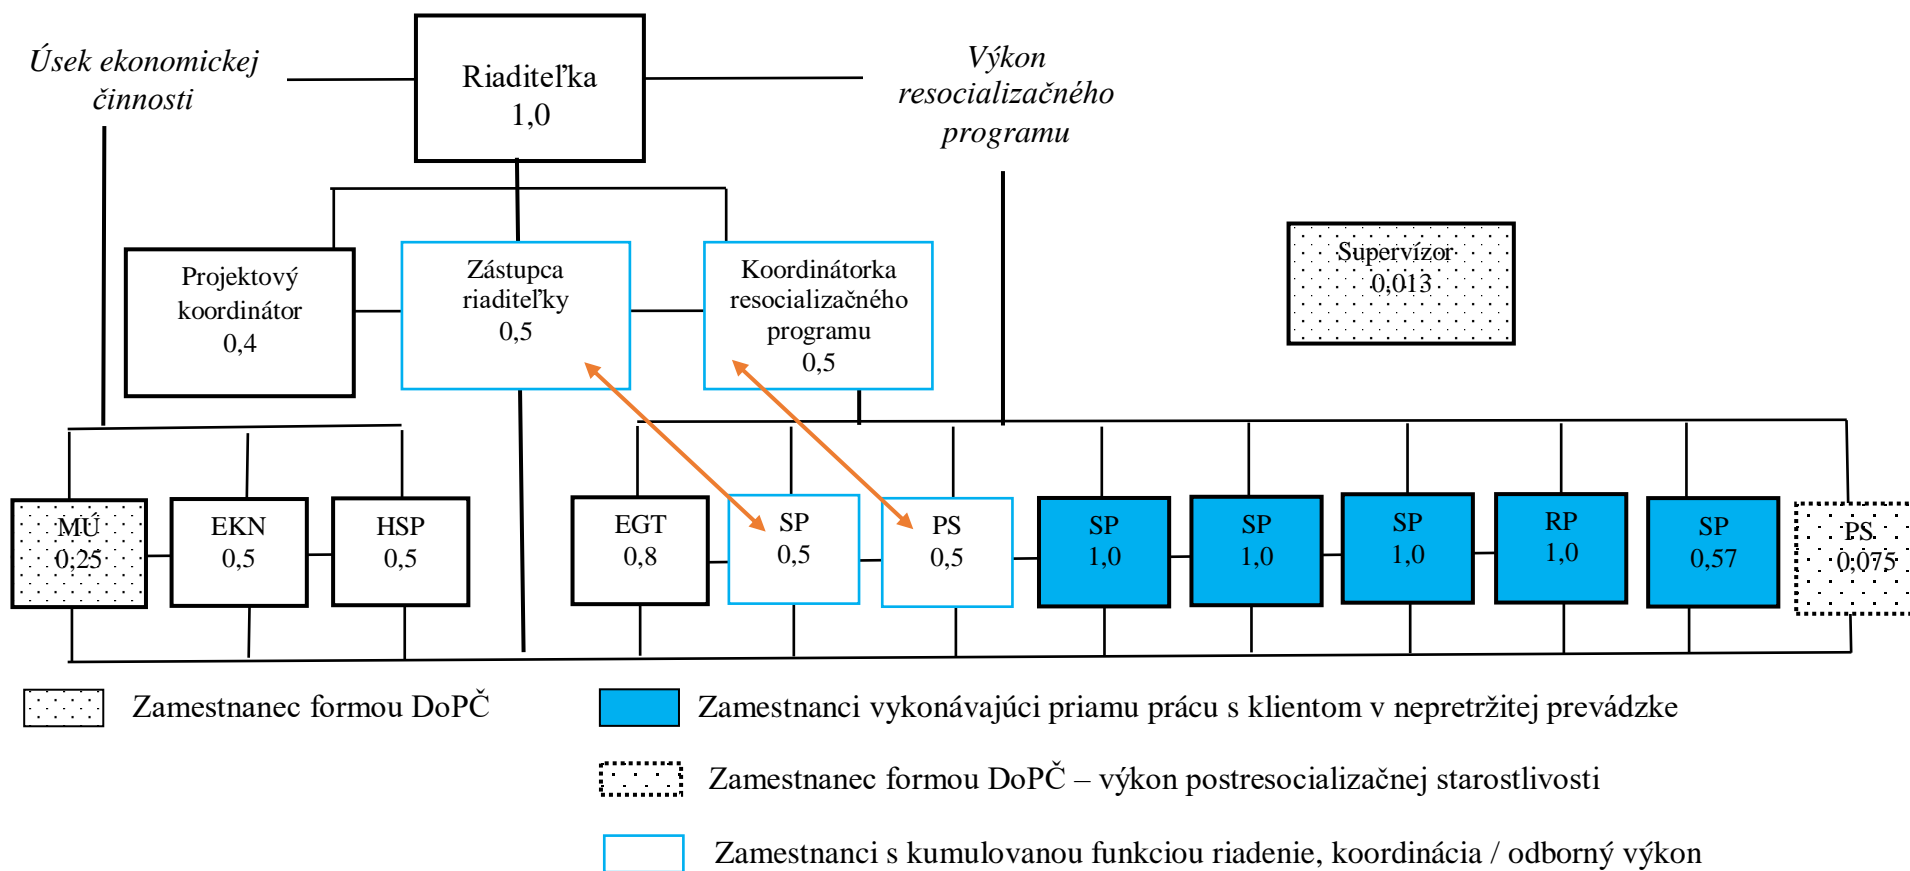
Úsek ekonomickej činnosti

Riaditeľka
1,0

Výkon resocializačného programu

Projektový koordinátor
0,4

Zástupca riaditeľky
0,5

Koordinátorka resocializačného programu
0,5

Supervízor
0,013

MÚ
0,25

EKN
0,5

HSP
0,5

EGT
0,8

SP
0,5

PS
0,5

SP
1,0

SP
1,0

SP
1,0

RP
1,0

SP
0,57

PS
0,075

Zamestnanec formou DoPČ

Zamestnanci vykonávajúci priamu prácu s klientom v nepretržitej prevádzke

Zamestnanec formou DoPČ – výkon postresocializačnej starostlivosti

Zamestnanci s kumulovanou funkciou riadenie, koordinácia / odborný výkon